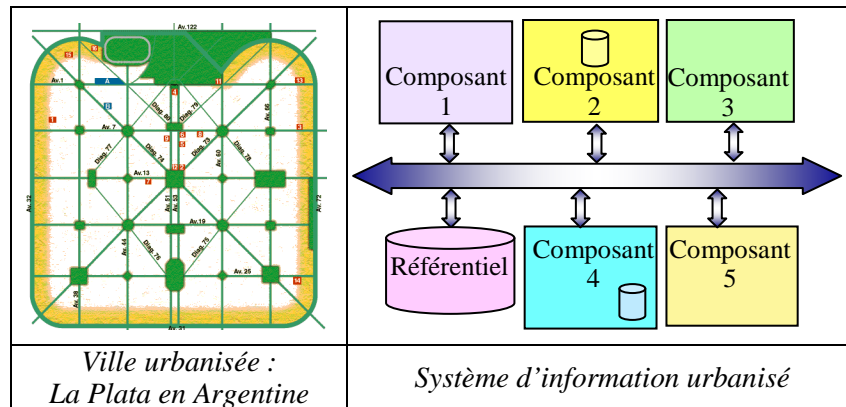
| | |
|---|---|
| Av.122 Av.1 Av.7 Av.13 Av.19 Av.25 Av.31 Av.32 Av.38 Av.44 Av.51 Av.53 Av.60 Av.66 Av.72 Diag. 77 Diag. 74 Diag. 76 Diag. 78 Diag. 75 Diag. 79 Diag. 80 Diag. 73 | Composant 1 Composant 2 Composant 3 Référentiel Composant 4 Composant 5 |
| Ville urbanisée : La Plata en Argentine | Système d’information urbanisé |